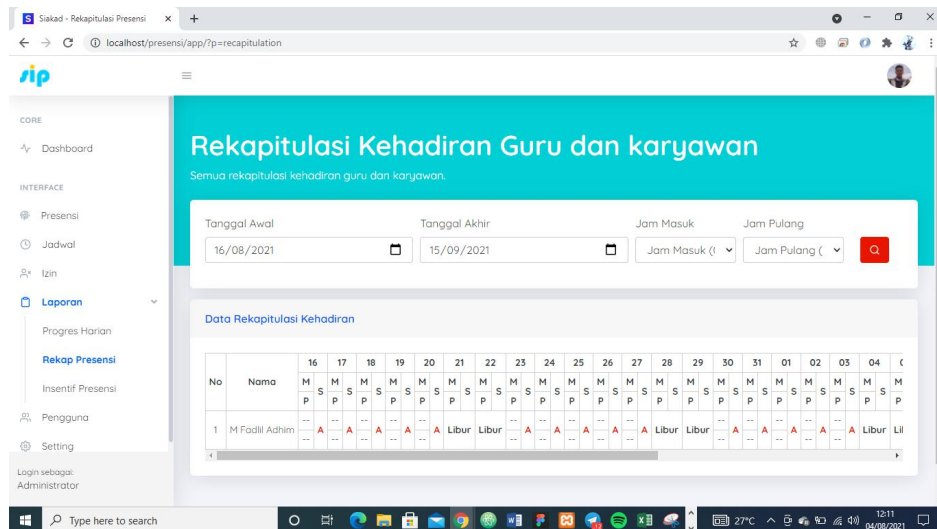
Siakad - Rekapitulasi Presensi × +

localhost/presensi/app/?p=recapitulation

sip

CORE
Dashboard
INTERFACE
Presensi
Jadwal
Izin
Laporan
Progres Harian
Rekap Presensi
Insentif Presensi
Pengguna
Setting
Login sebagai:
Administrator

Rekapitulasi Kehadiran Guru dan karyawan
Semua rekapitulasi kehadiran guru dan karyawan.

Tanggal Awal
16/08/2021
Tanggal Akhir
15/09/2021
Jam Masuk
Jam Masuk (
Jam Pulang
Jam Pulang (

Data Rekapitulasi Kehadiran

| No | Nama | 16 | 17 | 18 | 19 | 20 | 21 | 22 | 23 | 24 | 25 | 26 | 27 | 28 | 29 | 30 | 31 | 01 | 02 | 03 | 04 |
|---|---|---|---|---|---|---|---|---|---|---|---|---|---|---|---|---|---|---|---|---|---|
| | | M S P | M S P | M S P | M S P | M S P | M S P | M S P | M S P | M S P | M S P | M S P | M S P | M S P | M S P | M S P | M S P | M S P | M S P | M S P | M S P |
| 1 | M Fadlil Adhim | -- A -- | -- A -- | -- A -- | -- A -- | -- A -- | A Libur | Libur | -- A -- | -- A -- | -- A -- | -- A -- | -- A -- | A Libur | Libur | -- A -- | -- A -- | -- A -- | -- A -- | -- A -- | A Libur | Lil |

Type here to search
27°C
12:11
04/08/2021